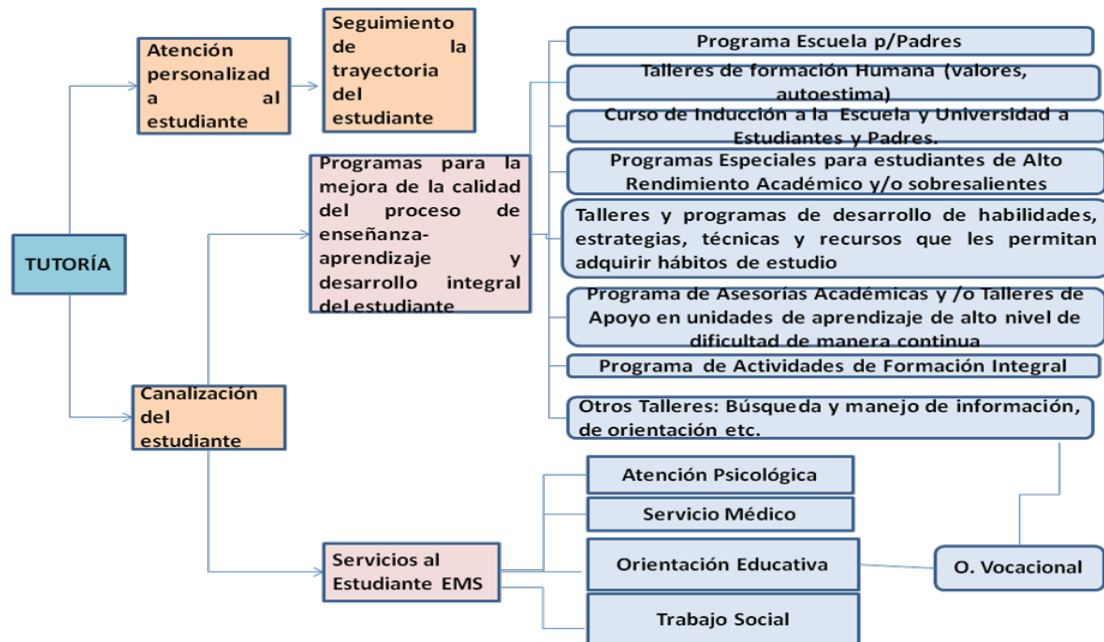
TUTORÍA

Atención personalizada al estudiante

Seguimiento de la trayectoria del estudiante

Programas para la mejora de la calidad del proceso de enseñanza-aprendizaje y desarrollo integral del estudiante

Programa Escuela p/Padres

Talleres de formación Humana (valores, autoestima)

Curso de Inducción a la Escuela y Universidad a Estudiantes y Padres.

Programas Especiales para estudiantes de Alto Rendimiento Académico y/o sobresalientes

Talleres y programas de desarrollo de habilidades, estrategias, técnicas y recursos que les permitan adquirir hábitos de estudio

Programa de Asesorías Académicas y /o Talleres de Apoyo en unidades de aprendizaje de alto nivel de dificultad de manera continua

Programa de Actividades de Formación Integral

Otros Talleres: Búsqueda y manejo de información, de orientación etc.

Canalización del estudiante

Servicios al Estudiante EMS

Atención Psicológica

Servicio Médico

Orientación Educativa

O. Vocacional

Trabajo Social